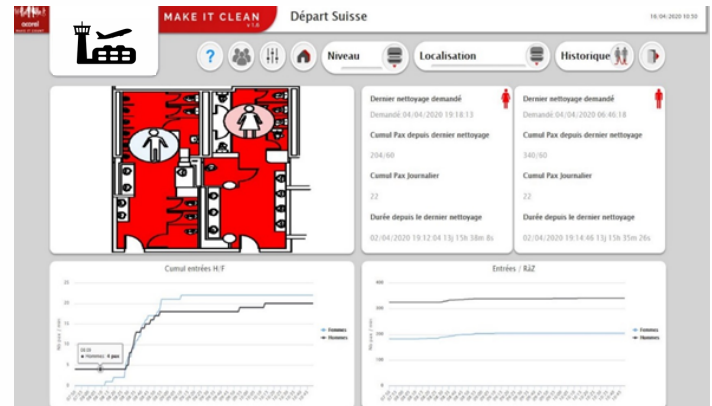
MAKE IT CLEAN v1.0

Départ Suisse

16.04.2020 10:50

Niveau

Localisation

Historique

Dernier nettoyage demandé

Demandé: 04/04/2020 19:18:13

Cumul Pax depuis dernier nettoyage

204/60

Cumul Pax Journalier

22

Durée depuis le dernier nettoyage

02/04/2020 19:12:04 13j 15h 38m 8s

Dernier nettoyage demandé

Demandé: 04/04/2020 06:46:18

Cumul Pax depuis dernier nettoyage

340/60

Cumul Pax Journalier

22

Durée depuis le dernier nettoyage

02/04/2020 19:14:46 13j 15h 35m 26s

Cumul entrées H/F

25
20
15
10
5
0

Nb pax / min

Hommes: 4 pax

Entrées / RàZ

400
300
200
100
0

Nb pax / min

Femmes
Hommes

Femmes
Hommes